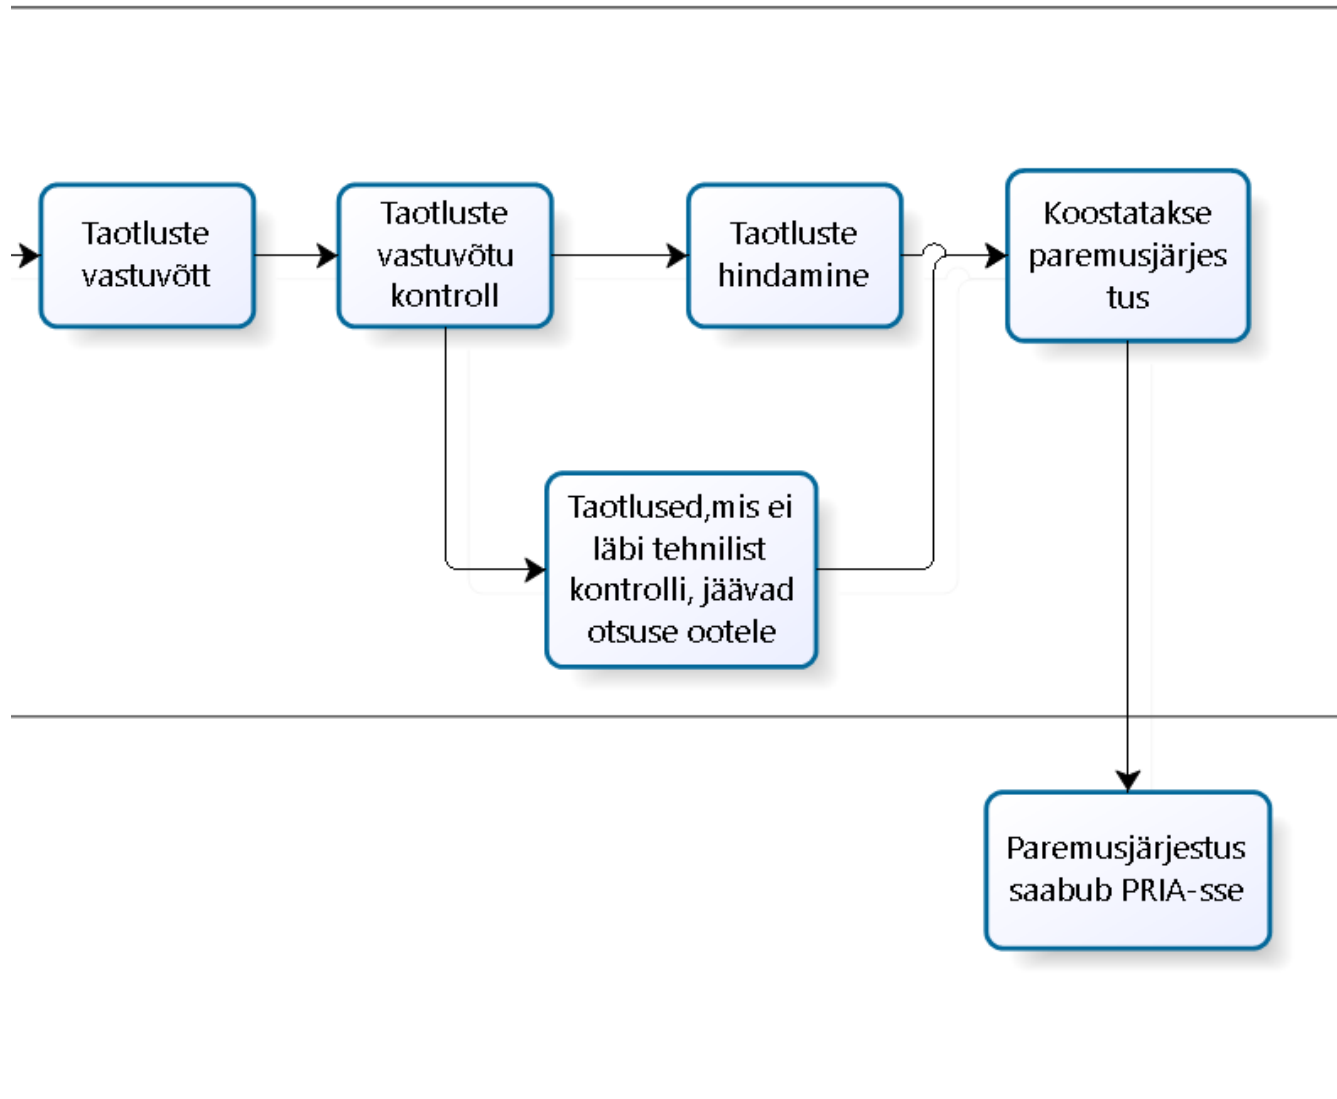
Taotluste vastuvõtt

Taotluste vastuvõtu kontroll

Taotluste hindamine

Koostatakse paremusjärjes tus

Taotlused,mis ei läbi tehnilist kontrolli, jäävad otsuse ootele

Paremusjärjestus saabub PRIA-sse